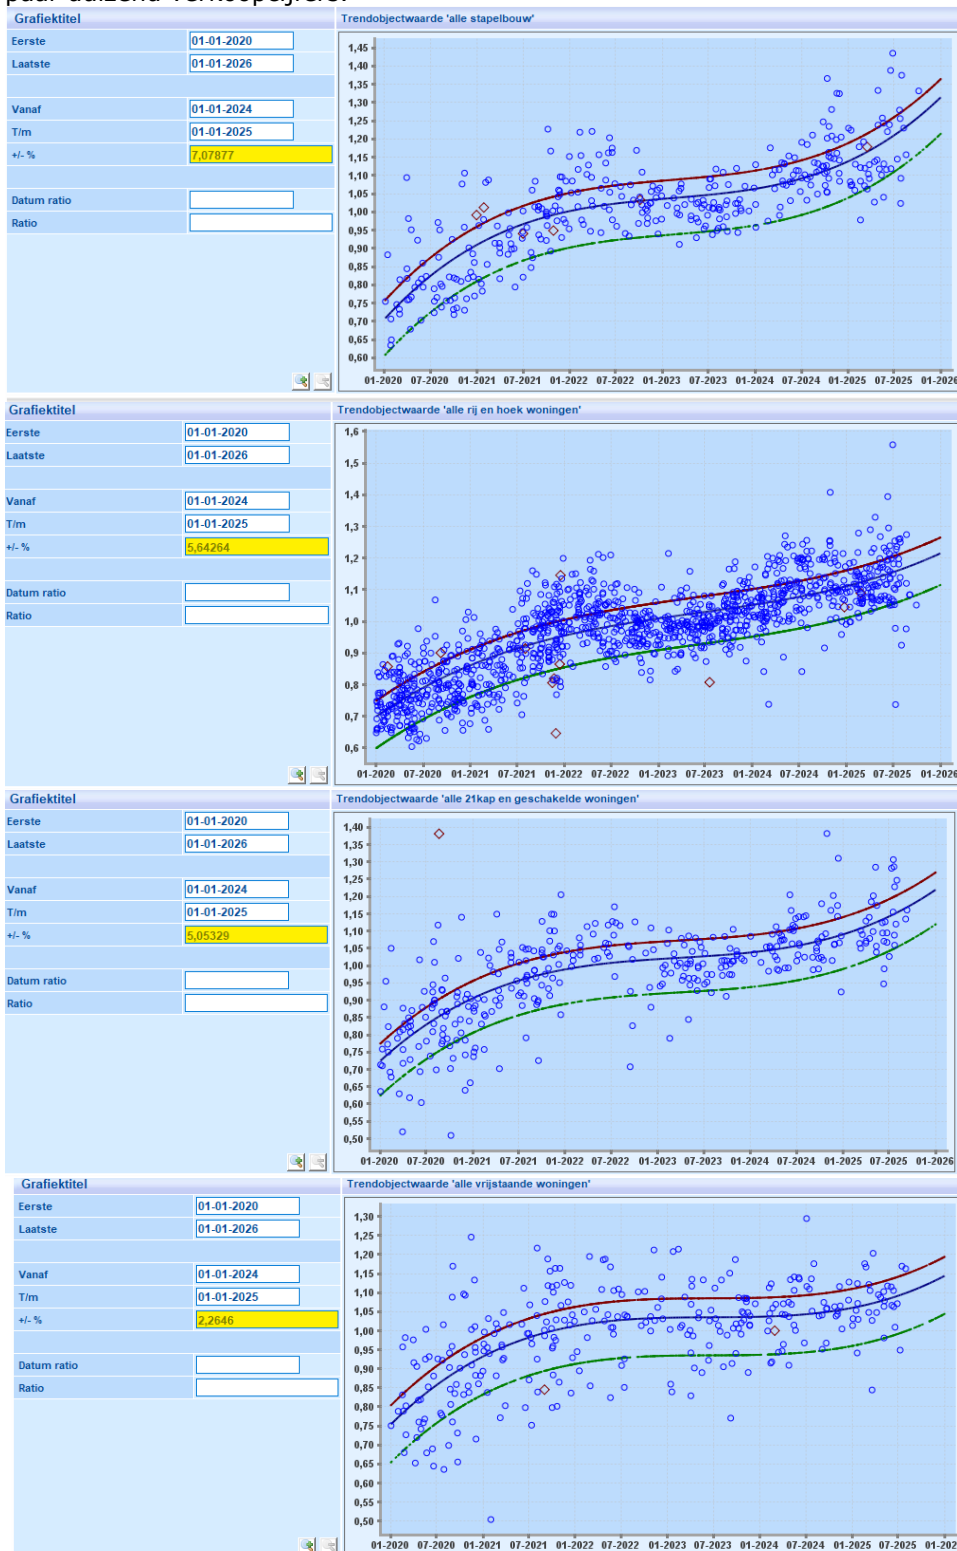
paar duizend verkoopcijfers.

Grafiektitel
Eerste 01-01-2020
Laatste 01-01-2026
Vanaf 01-01-2024
T/m 01-01-2025
+/- % 7,07877
Datum ratio
Ratio

Trendobjectwaarde 'alle stapelbouw'
1,45 1,40 1,35 1,30 1,25 1,20 1,15 1,10 1,05 1,00 0,95 0,90 0,85 0,80 0,75 0,70 0,65 0,60
01-2020 07-2020 01-2021 07-2021 01-2022 07-2022 01-2023 07-2023 01-2024 07-2024 01-2025 07-2025 01-2026

Grafiektitel
Eerste 01-01-2020
Laatste 01-01-2026
Vanaf 01-01-2024
T/m 01-01-2025
+/- % 5,64264
Datum ratio
Ratio

Trendobjectwaarde 'alle rij en hoek woningen'
1,6 1,5 1,4 1,3 1,2 1,1 1,0 0,9 0,8 0,7 0,6
01-2020 07-2020 01-2021 07-2021 01-2022 07-2022 01-2023 07-2023 01-2024 07-2024 01-2025 07-2025 01-2026

Grafiektitel
Eerste 01-01-2020
Laatste 01-01-2026
Vanaf 01-01-2024
T/m 01-01-2025
+/- % 5,05329
Datum ratio
Ratio

Trendobjectwaarde 'alle 21kap en geschakelde woningen'
1,40 1,35 1,30 1,25 1,20 1,15 1,10 1,05 1,00 0,95 0,90 0,85 0,80 0,75 0,70 0,65 0,60 0,55 0,50
01-2020 07-2020 01-2021 07-2021 01-2022 07-2022 01-2023 07-2023 01-2024 07-2024 01-2025 07-2025 01-2026

Grafiektitel
Eerste 01-01-2020
Laatste 01-01-2026
Vanaf 01-01-2024
T/m 01-01-2025
+/- % 2,2646
Datum ratio
Ratio

Trendobjectwaarde 'alle vrijstaande woningen'
1,30 1,25 1,20 1,15 1,10 1,05 1,00 0,95 0,90 0,85 0,80 0,75 0,70 0,65 0,60 0,55 0,50
01-2020 07-2020 01-2021 07-2021 01-2022 07-2022 01-2023 07-2023 01-2024 07-2024 01-2025 07-2025 01-202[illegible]